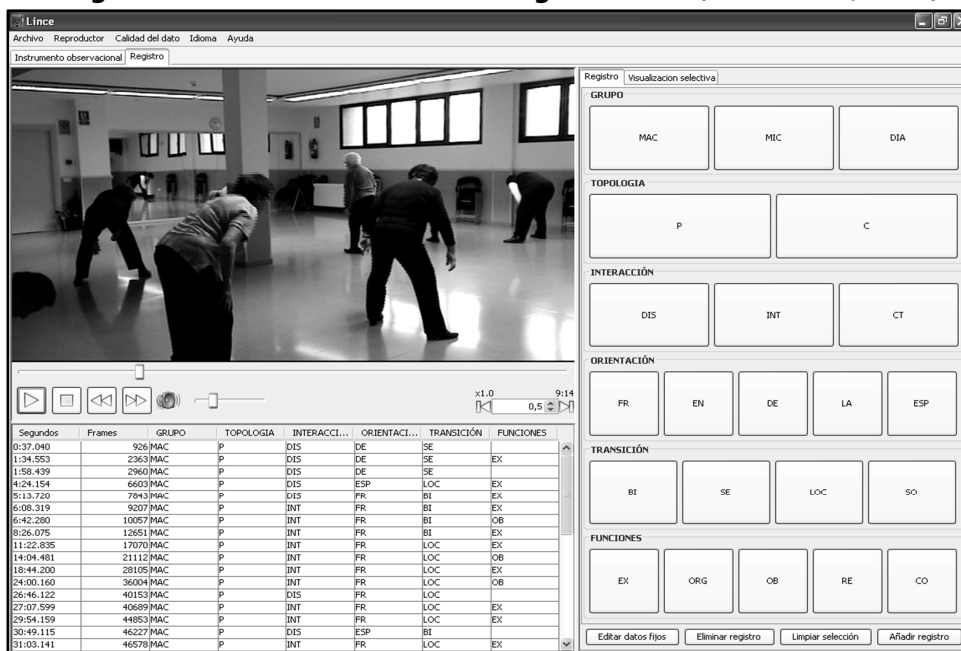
Lince

Archivo Reproductor Calidad del dato Idioma Ayuda

Instrumento observacional | Registro

x1.0 9:14

0,5

| Segundos | Frames | GRUPO | TOPOLOGIA | INTERACCI... | ORIENTACI... | TRANSICIÓN | FUNCIONES |
|---|---|---|---|---|---|---|---|
| 0:37.040 | 926 | MAC | P | DIS | DE | SE | |
| 1:34.553 | 2363 | MAC | P | DIS | DE | SE | EX |
| 1:58.439 | 2960 | MAC | P | DIS | DE | SE | |
| 4:24.154 | 6603 | MAC | P | DIS | ESP | LOC | EX |
| 5:13.720 | 7843 | MAC | P | DIS | FR | BI | EX |
| 6:08.319 | 9207 | MAC | P | INT | FR | BI | EX |
| 6:42.280 | 10057 | MAC | P | INT | FR | BI | OB |
| 8:26.075 | 12651 | MAC | P | INT | FR | BI | EX |
| 11:22.835 | 17070 | MAC | P | INT | FR | LOC | EX |
| 14:04.481 | 21112 | MAC | P | INT | FR | LOC | OB |
| 18:44.200 | 28105 | MAC | P | INT | FR | LOC | EX |
| 24:00.160 | 36004 | MAC | P | INT | FR | LOC | OB |
| 26:46.122 | 40153 | MAC | P | DIS | FR | LOC | |
| 27:07.599 | 40689 | MAC | P | INT | FR | LOC | EX |
| 29:54.159 | 44853 | MAC | P | INT | FR | LOC | EX |
| 30:49.115 | 46227 | MAC | P | DIS | ESP | BI | |
| 31:03.141 | 46578 | MAC | P | INT | FR | LOC | EX |

Registro | Visualizacion selectiva

GRUPO
MAC MIC DIA

TOPOLOGIA
P C

INTERACCIÓN
DIS INT CT

ORIENTACIÓN
FR EN DE LA ESP

TRANSICIÓN
BI SE LOC SO

FUNCIONES
EX ORG OB RE CO

Editar datos fijos | Eliminar registro | Limpiar selección | Añadir registro